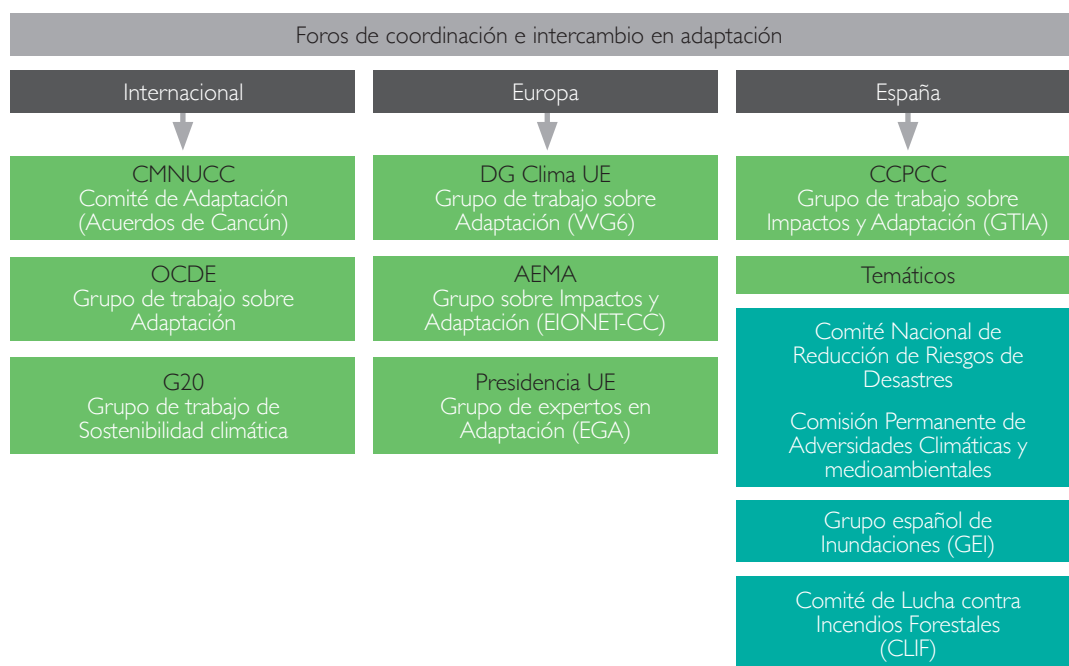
Foros de coordinación e intercambio en adaptación

Internacional

CMNUCC
Comité de Adaptación
(Acuerdos de Cancún)

OCDE
Grupo de trabajo sobre
Adaptación

G20
Grupo de trabajo de
Sostenibilidad climática

Europa

DG Clima UE
Grupo de trabajo sobre
Adaptación (WG6)

AEMA
Grupo sobre Impactos y
Adaptación (EIONET-CC)

Presidencia UE
Grupo de expertos en
Adaptación (EGA)

España

CCPCC
Grupo de trabajo sobre
Impactos y Adaptación (GTIA)

Temáticos

Comité Nacional de
Reducción de Riesgos de
Desastres

Comisión Permanente de
Adversidades Climáticas y
medioambientales

Grupo español de
Inundaciones (GEI)

Comité de Lucha contra
Incendios Forestales
(CLIF)